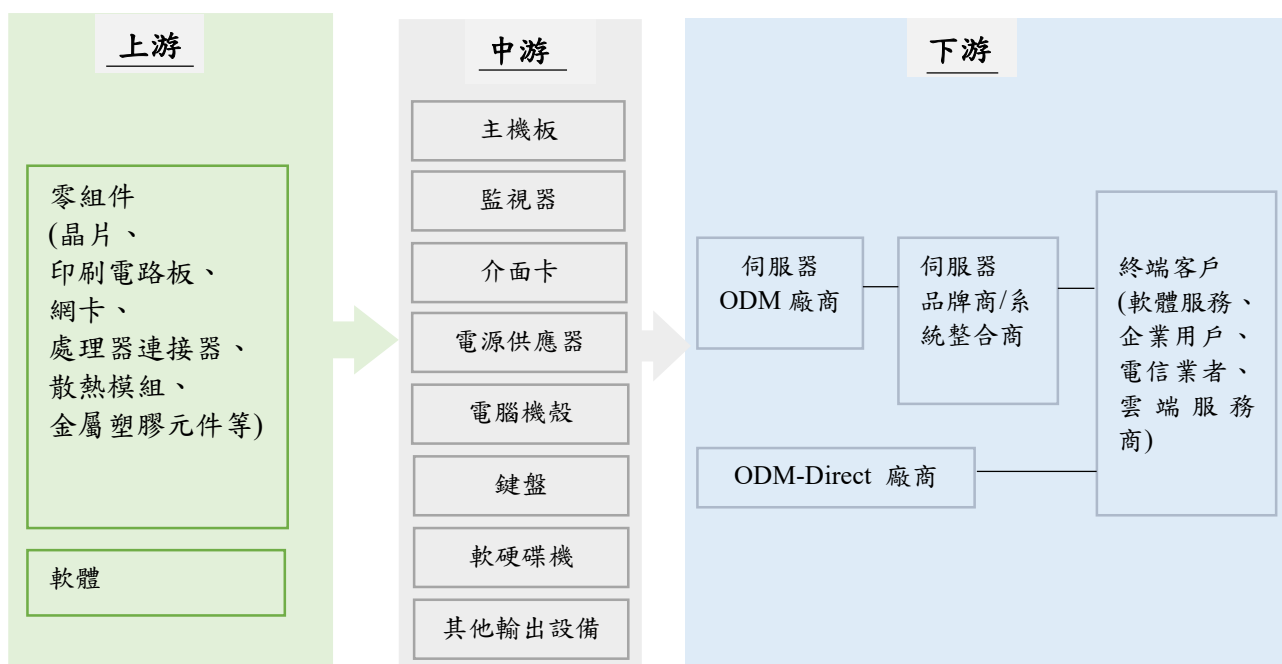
上游

零組件
(晶片、
印刷電路板、
網卡、
處理器連接器、
散熱模組、
金屬塑膠元件等)

軟體

中游

主機板

監視器

介面卡

電源供應器

電腦機殼

鍵盤

軟硬碟機

其他輸出設備

下游

伺服器
ODM 廠商

伺服器
品牌商/系統整合商

終端客戶
(軟體服務、企業用戶、電信業者、雲端服務商)

ODM-Direct 廠商